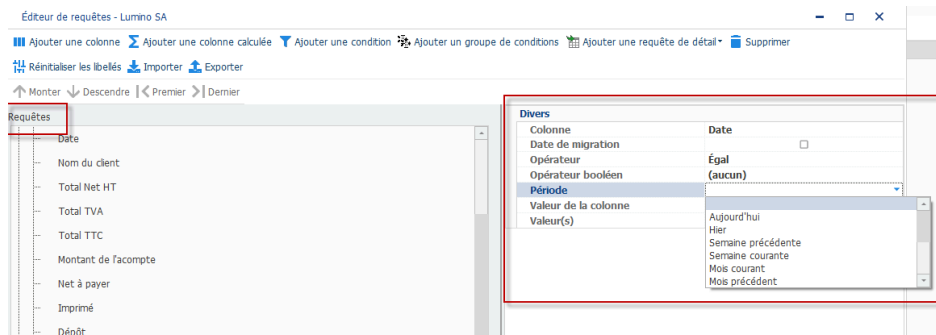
Éditeur de requêtes - Lumino SA

Ajouter une colonne Ajouter une colonne calculée Ajouter une condition Ajouter un groupe de conditions Ajouter une requête de détail Supprimer

Réinitialiser les libellés Importer Exporter

Monter Descendre Premier Dernier

Requêtes

Date
Nom du client
Total Net HT
Total TVA
Total TTC
Montant de l'acompte
Net à payer
Imprimé
Dépôt

Divers

| | |
|---|---|
| Colonne | Date |
| Date de migration | |
| Opérateur | Égal |
| Opérateur booléen | (aucun) |
| Période | |
| Valeur de la colonne | |
| Valeur(s) | |

Aujourd'hui
Hier
Semaine précédente
Semaine courante
Mois courant
Mois précédent